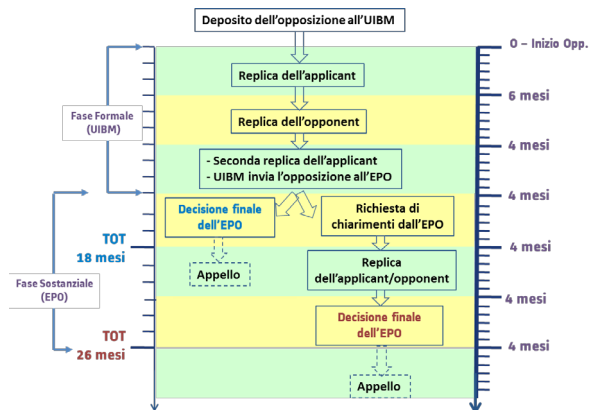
Deposito dell'opposizione all'UIBM

0 – Inizio Opp.

Replica dell'applicant

6 mesi

Fase Formale (UIBM)

Replica dell'opponent

4 mesi

- Seconda replica dell'applicant
- UIBM invia l'opposizione all'EPO

4 mesi

Decisione finale dell'EPO

Richiesta di chiarimenti dall'EPO

TOT 18 mesi

4 mesi

Appello

Replica dell'applicant/opponent

Fase Sostanziale (EPO)

4 mesi

Decisione finale dell'EPO

TOT 26 mesi

4 mesi

Appello